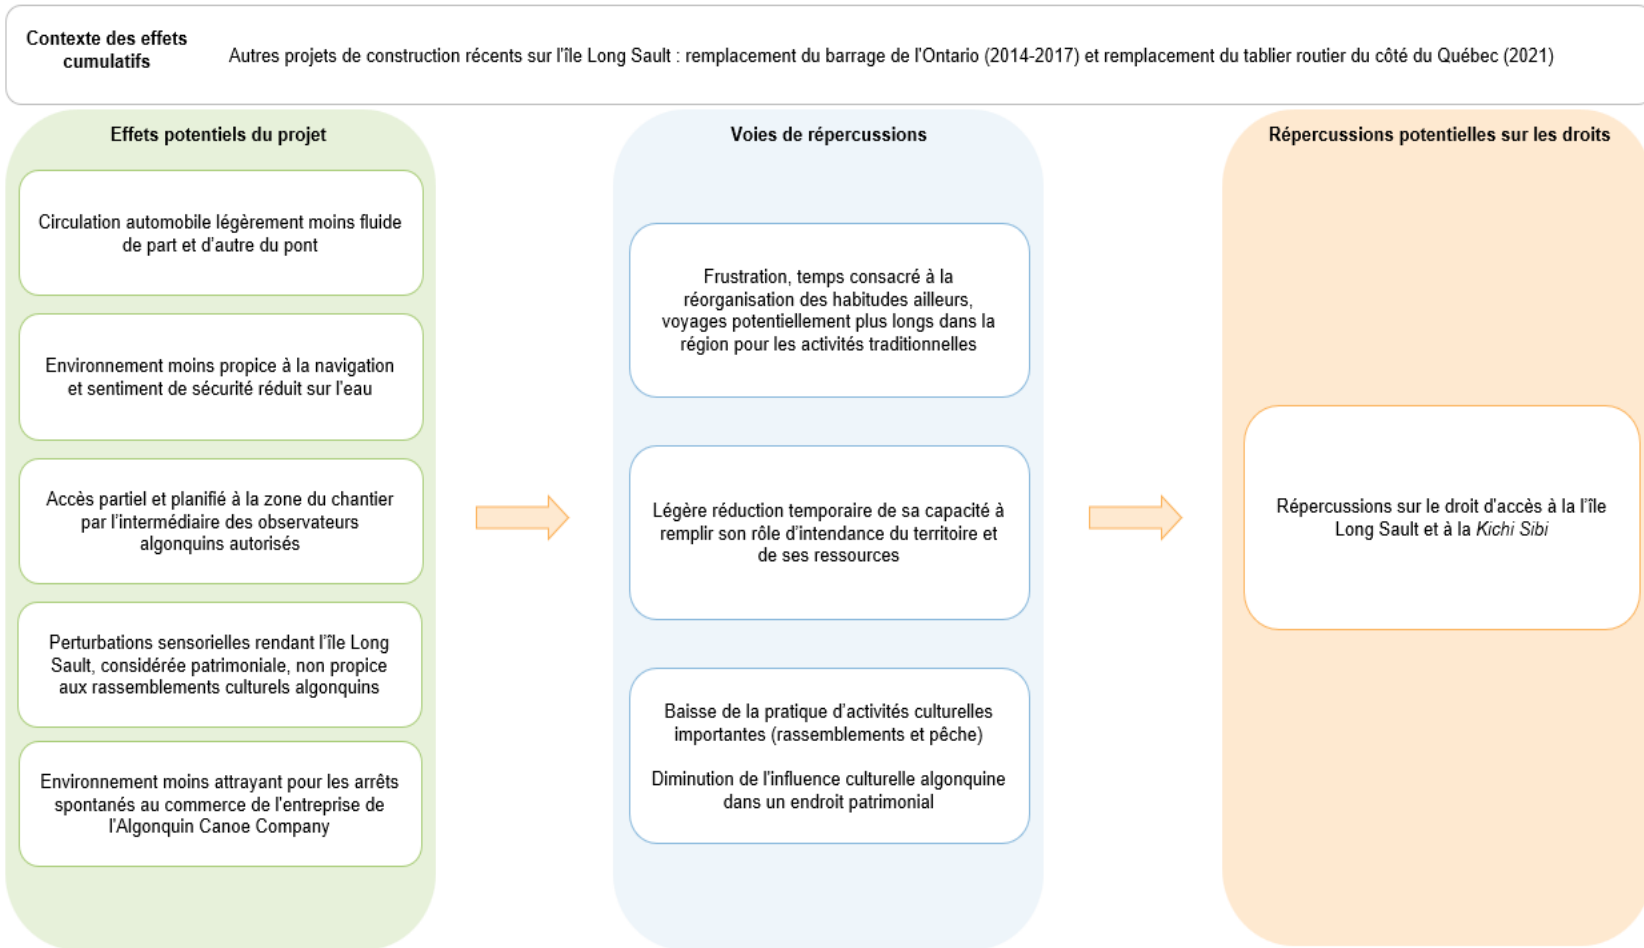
Contexte des effets cumulatifs

Autres projets de construction récents sur l'île Long Sault : remplacement du barrage de l'Ontario (2014-2017) et remplacement du tablier routier du côté du Québec (2021)

Effets potentiels du projet

Circulation automobile légèrement moins fluide de part et d'autre du pont

Environnement moins propice à la navigation et sentiment de sécurité réduit sur l'eau

Accès partiel et planifié à la zone du chantier par l'intermédiaire des observateurs algonquins autorisés

Perturbations sensorielles rendant l'île Long Sault, considérée patrimoniale, non propice aux rassemblements culturels algonquins

Environnement moins attrayant pour les arrêts spontanés au commerce de l'entreprise de l'Algonquin Canoe Company

Voies de répercussions

Frustration, temps consacré à la réorganisation des habitudes ailleurs, voyages potentiellement plus longs dans la région pour les activités traditionnelles

Légère réduction temporaire de sa capacité à remplir son rôle d'intendance du territoire et de ses ressources

Baisse de la pratique d'activités culturelles importantes (rassemblements et pêche)

Diminution de l'influence culturelle algonquine dans un endroit patrimonial

Répercussions potentielles sur les droits

Répercussions sur le droit d'accès à la l'île Long Sault et à la Kichi Sibi